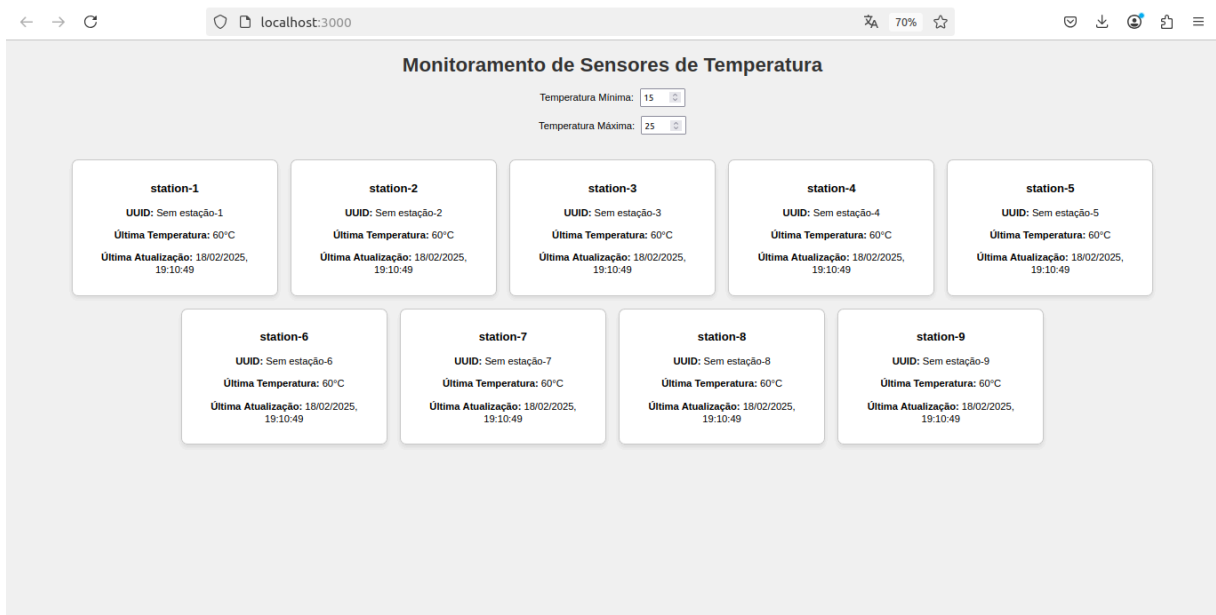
localhost:3000

70%

Monitoramento de Sensores de Temperatura

Temperatura Mínima: 15

Temperatura Máxima: 25

station-1

UUID: Sem estação-1

Última Temperatura: 60°C

Última Atualização: 18/02/2025, 19:10:49

station-2

UUID: Sem estação-2

Última Temperatura: 60°C

Última Atualização: 18/02/2025, 19:10:49

station-3

UUID: Sem estação-3

Última Temperatura: 60°C

Última Atualização: 18/02/2025, 19:10:49

station-4

UUID: Sem estação-4

Última Temperatura: 60°C

Última Atualização: 18/02/2025, 19:10:49

station-5

UUID: Sem estação-5

Última Temperatura: 60°C

Última Atualização: 18/02/2025, 19:10:49

station-6

UUID: Sem estação-6

Última Temperatura: 60°C

Última Atualização: 18/02/2025, 19:10:49

station-7

UUID: Sem estação-7

Última Temperatura: 60°C

Última Atualização: 18/02/2025, 19:10:49

station-8

UUID: Sem estação-8

Última Temperatura: 60°C

Última Atualização: 18/02/2025, 19:10:49

station-9

UUID: Sem estação-9

Última Temperatura: 60°C

Última Atualização: 18/02/2025, 19:10:49